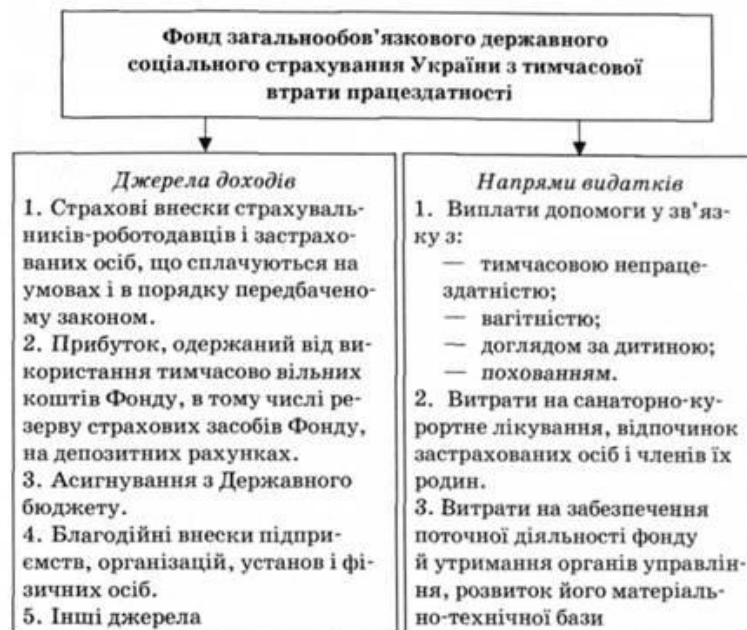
Фонд загальнообов'язкового державного соціального страхування України з тимчасової втрати працездатності

Джерела доходів
1. Страхові внески страхувальників-роботодавців і застрахованих осіб, що сплачуються на умовах і в порядку передбаченому законом.
2. Прибуток, одержаний від використання тимчасово вільних коштів Фонду, в тому числі резерву страхових засобів Фонду, на депозитних рахунках.
3. Асигнування з Державного бюджету.
4. Благодійні внески підприємств, організацій, установ і фізичних осіб.
5. Інші джерела

Напрями видатків
1. Виплати допомоги у зв'язку з:
— тимчасовою непрацездатністю;
— вагітністю;
— доглядом за дитиною;
— похованням.
2. Витрати на санаторно-курортне лікування, відпочинок застрахованих осіб і членів їх родин.
3. Витрати на забезпечення поточної діяльності фонду й утримання органів управління, розвиток його матеріально-технічної бази